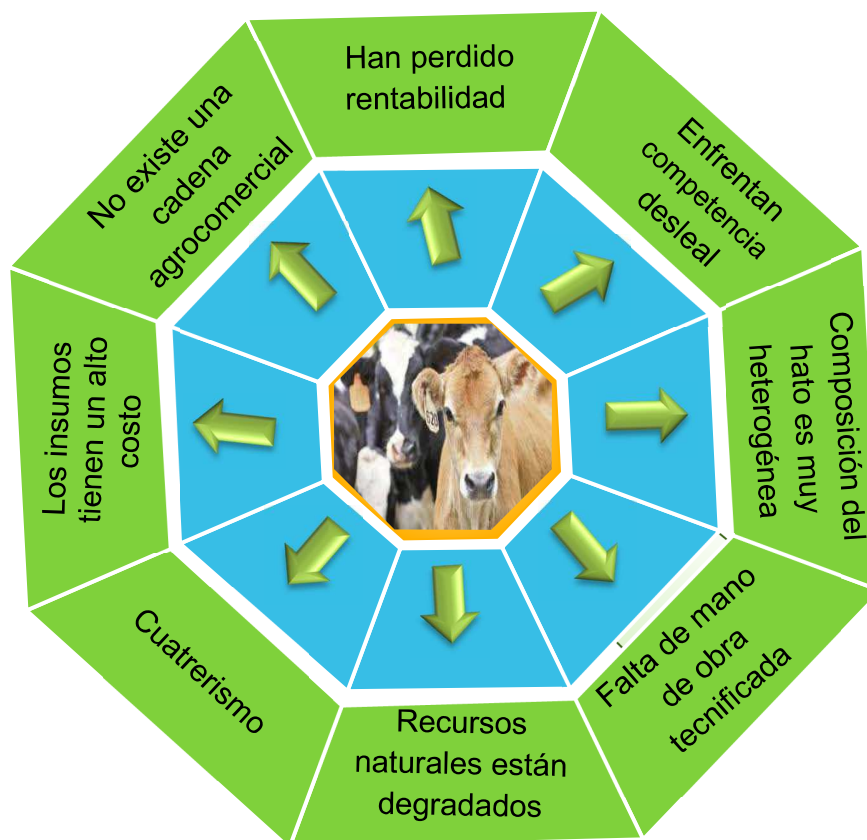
Han perdido rentabilidad

Enfrentan competencia desleal

Composición del hato es muy heterogénea

Falta de mano de obra tecnificada

Recursos naturales están degradados

Cuatrerismo

Los insumos tienen un alto costo

No existe una cadena agrocomercial